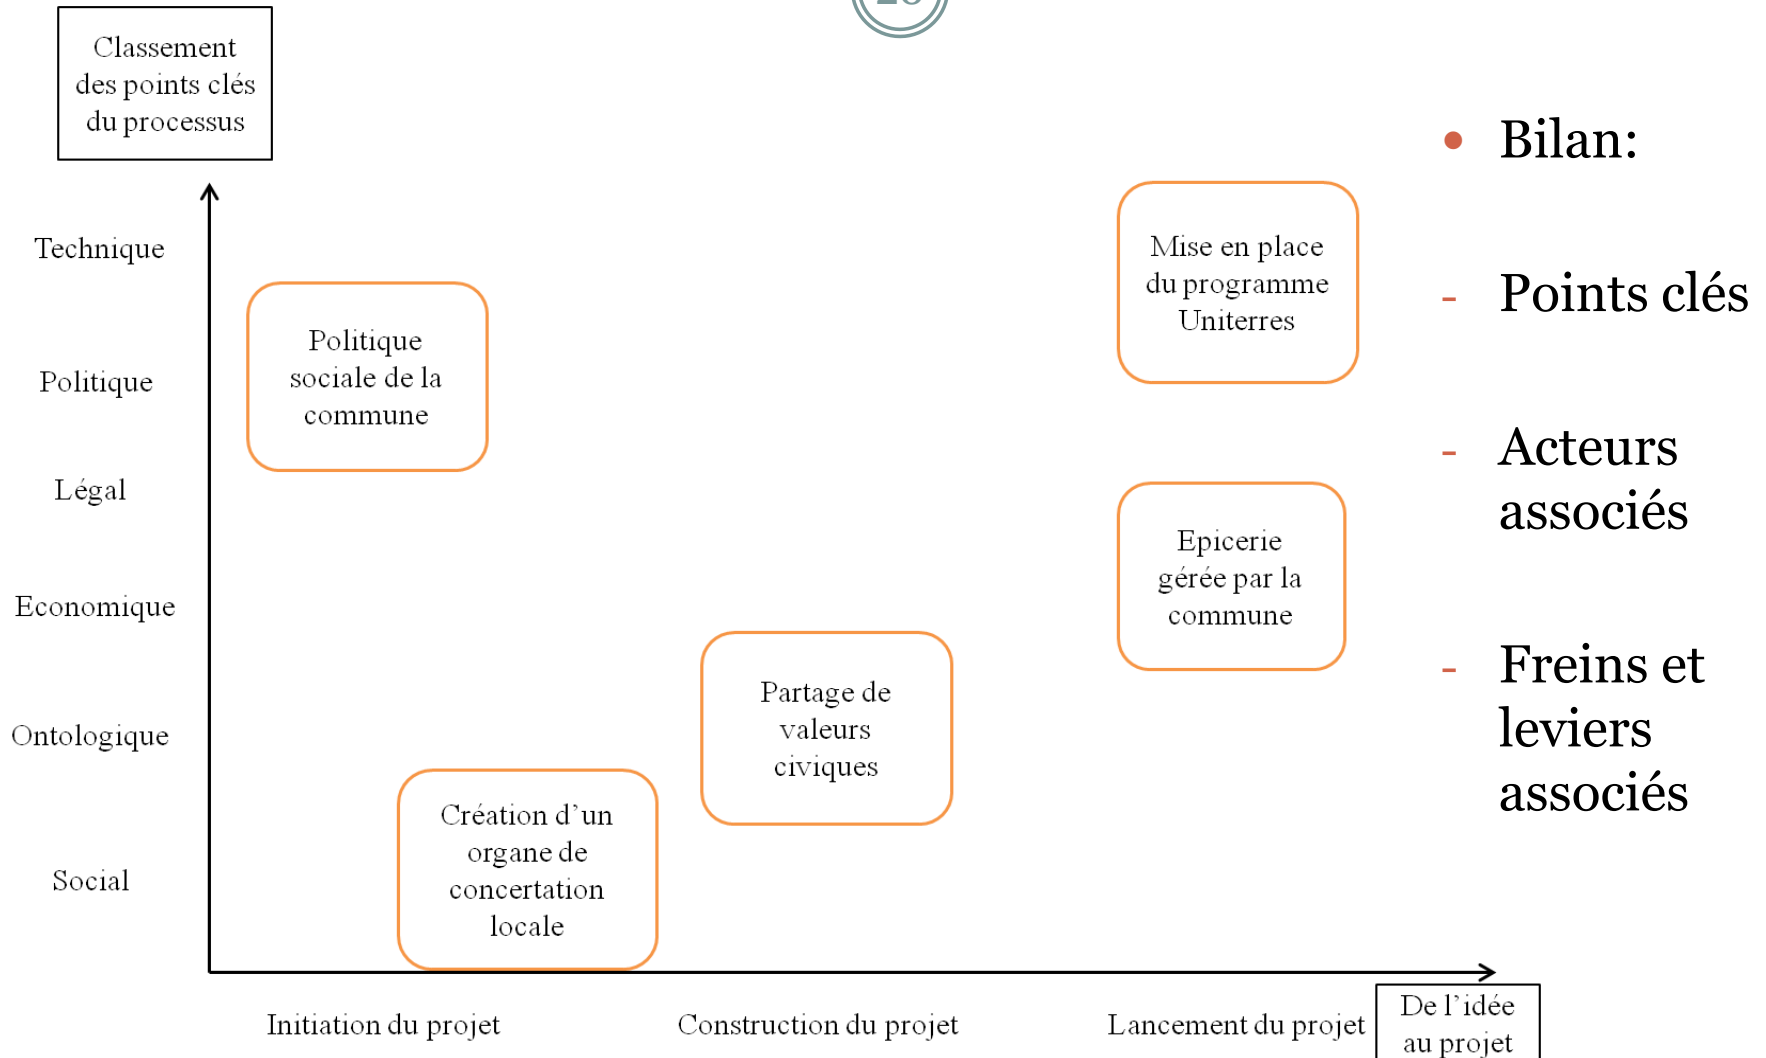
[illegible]

Classement des points clés du processus

Technique

Politique

Légal

Economique

Ontologique

Social

Politique sociale de la commune

Mise en place du programme Uniterres

Epicerie gérée par la commune

Partage de valeurs civiques

Création d'un organe de concertation locale

Initiation du projet

Construction du projet

Lancement du projet

De l'idée au projet

• Bilan:

- Points clés

- Acteurs associés

- Freins et leviers associés